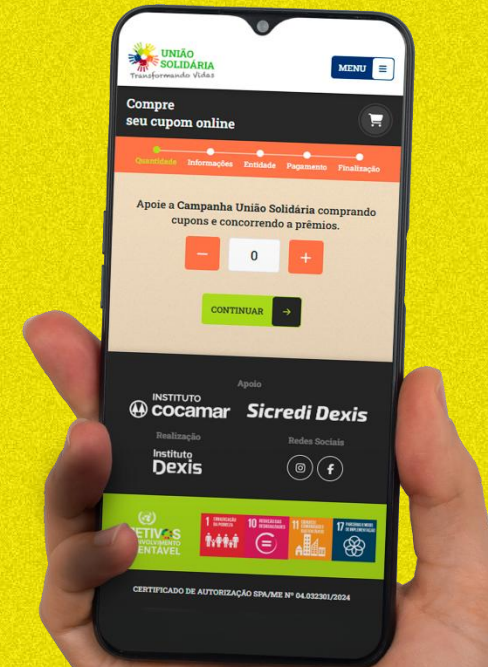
UNIÃO SOLIDÁRIA
Transformando Vidas

MENU

Compre seu cupom online

Quantidade Informações Entidade Pagamento Finalização

Apoie a Campanha União Solidária comprando cupons e concorrendo a prêmios.

−
0
+

CONTINUAR

Apoio

INSTITUTO cocamar

Sicredi Dexis

Realização

Instituto Dexis

Redes Sociais

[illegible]ETIVOS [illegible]ENVOLVIMENTO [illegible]ENTÁVEL

1 ERRADICAÇÃO DA POBREZA
10 REDUÇÃO DAS DESIGUALDADES
11 CIDADES E COMUNIDADES SUSTENTÁVEIS
17 PARCERIAS E MEIOS DE IMPLEMENTAÇÃO

CERTIFICADO DE AUTORIZAÇÃO SPA/ME Nº 04.032301/2024